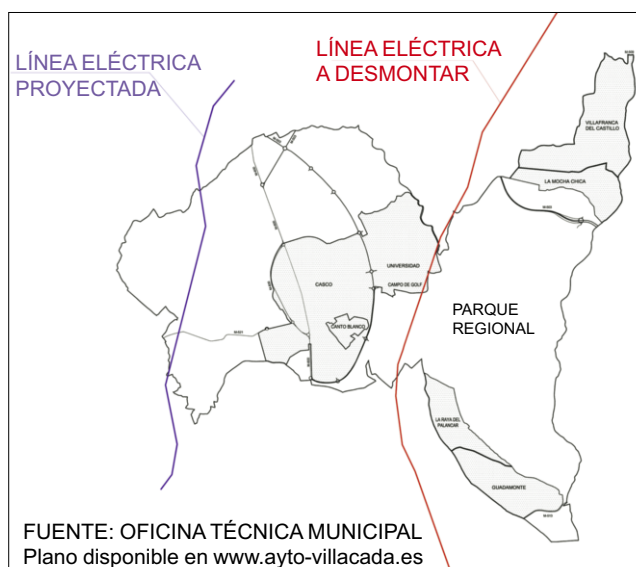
LÍNEA ELÉCTRICA PROYECTADA

LÍNEA ELÉCTRICA A DESMONTAR

VILLAFRANCA DEL CASTILLO

LA MOCHA CHICA

CASCO

UNIVERSIDAD

CAMPO DE GOLF

CANTO BLANCO

PARQUE REGIONAL

LA RAYA DEL PALANCAR

GUADAMONTE

FUENTE: OFICINA TÉCNICA MUNICIPAL
Plano disponible en www.ayto-villacada.es